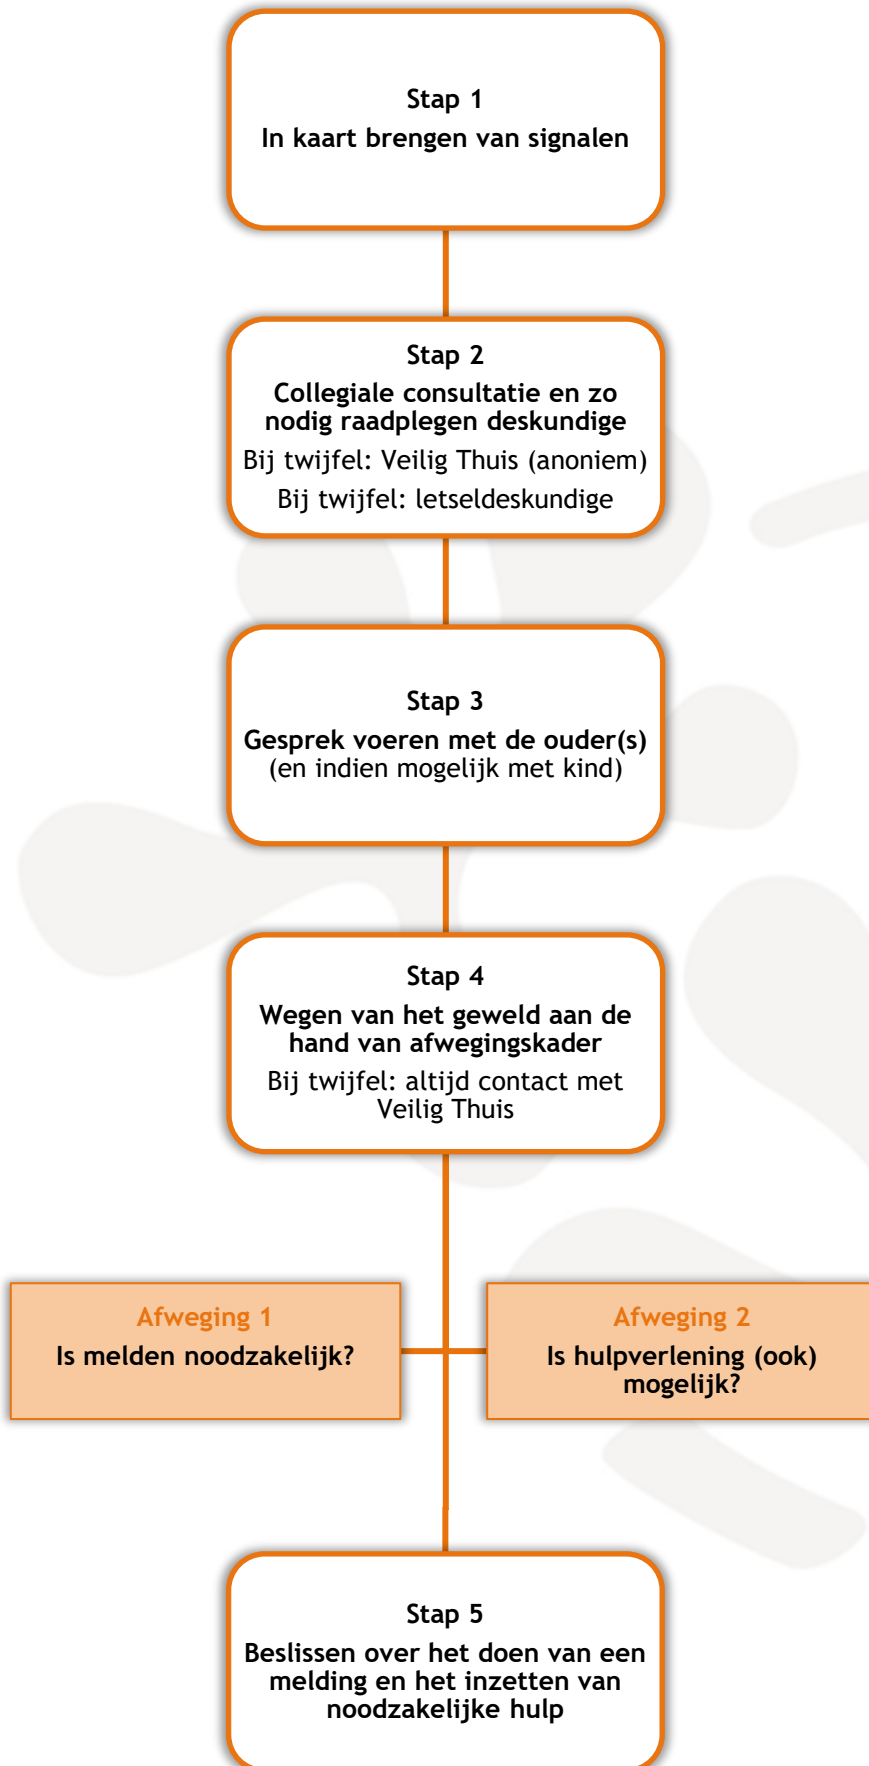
Stap 1
In kaart brengen van signalen

Stap 2
Collegiale consultatie en zo nodig raadplegen deskundige
Bij twijfel: Veilig Thuis (anoniem)
Bij twijfel: letseldeskundige

Stap 3
Gesprek voeren met de ouder(s) (en indien mogelijk met kind)

Stap 4
Wegen van het geweld aan de hand van afwegingskader
Bij twijfel: altijd contact met Veilig Thuis

Afweging 1
Is melden noodzakelijk?

Afweging 2
Is hulpverlening (ook) mogelijk?

Stap 5
Beslissen over het doen van een melding en het inzetten van noodzakelijke hulp